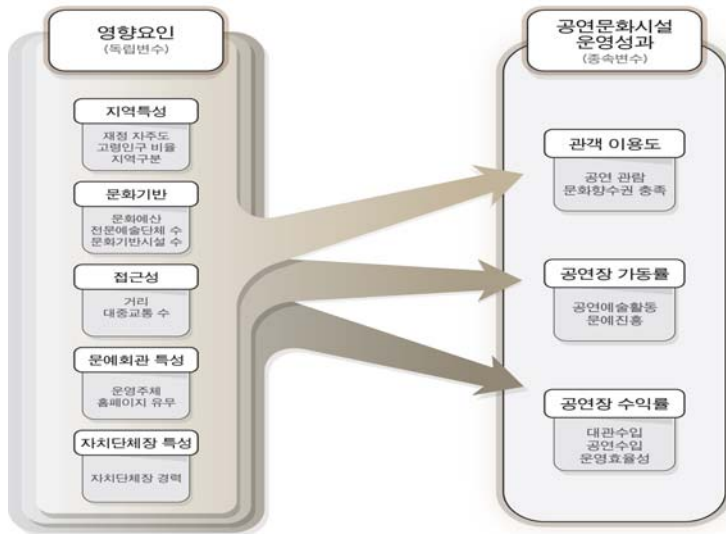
영향요인
(독립변수)

지역특성
재정 자주도
고령인구 비율
지역구분

문화기반
문화예산
전문예술단체 수
문화기반시설 수

접근성
거리
대중교통 수

문예회관 특성
운영주체
홈페이지 유무

자치단체장 특성
자치단체장 경력

공연문화시설
운영성과
(종속변수)

관객 이용도
공연 관람
문화향수권 충족

공연장 가동률
공연예술활동
문예진흥

공연장 수익률
대관수입
공연수입
운영효율성